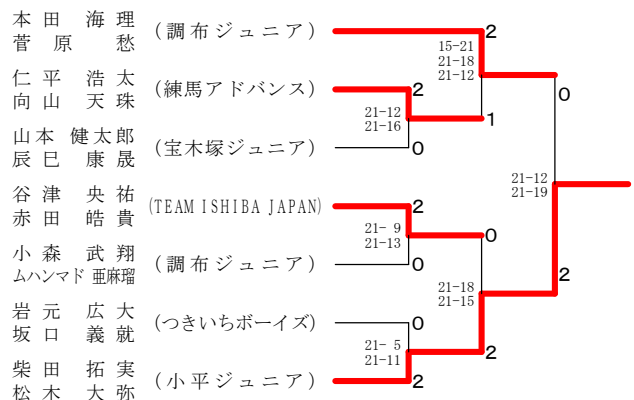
本田 海理
菅原 愁
（調布ジュニア）

仁平 浩太
向山 天珠
（練馬アドバンス）

山本 健太郎
辰巳 康晟
（宝木塚ジュニア）

谷津 央祐
赤田 皓貴
(TEAM ISHIBA JAPAN)

小森 武翔
ムハンマド 亜麻瑠
（調布ジュニア）

岩元 広大
坂口 義就
（つきいちボーイズ）

柴田 拓実
松木 大弥
（小平ジュニア）

2
15-21
21-18
21-12
2
21-12
21-16
1
0
0
21-12
21-19
2
21- 9
21-13
0
0
21-18
21-15
2
0
21- 5
21-11
2
2